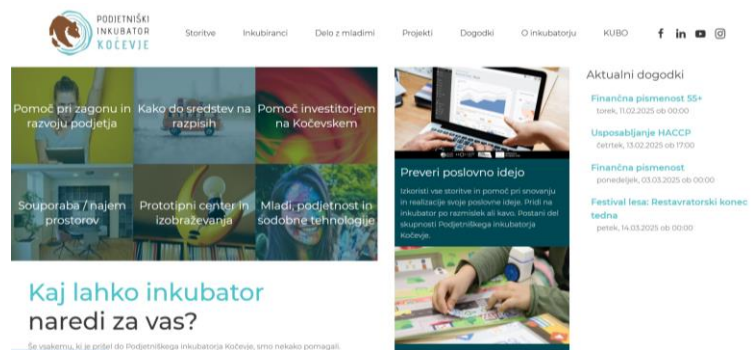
PODJETNIŠKI INKUBATOR KOČEVJE

Storitve Inkubiranci Delo z mladimi Projekti Dogodki O inkubatorju KUBO

Pomoč pri zagonu in razvoju podjetja

Kako do sredstev na razpisih

Pomoč investitorjem na Kočevskem

Souporaba / najem prostorov

Prototipni center in izobraževanja

Mladi, podjetnost in sodobne tehnologije

Preveri poslovno idejo

Izkoristi vse storitve in pomoč pri snovanju in realizacije svoje poslovne ideje. Pridi na inkubator po razmislek ali kavo. Postani del skupnosti Podjetniškega inkubatorja Kočevje.

Aktualni dogodki

Finančna pismenost 55+
torek, 11.02.2025 ob 00:00

Usposabljanje HACCP
četrtek, 13.02.2025 ob 17:00

Finančna pismenost
ponedeljek, 03.03.2025 ob 00:00

Festival lesa: Restavratorski konec tedna
petek, 14.03.2025 ob 00:00

Kaj lahko inkubator naredi za vas?

Še vsakemu, ki je prišel do Podjetniškega inkubatorja Kočevje, smo nekako pomagali.